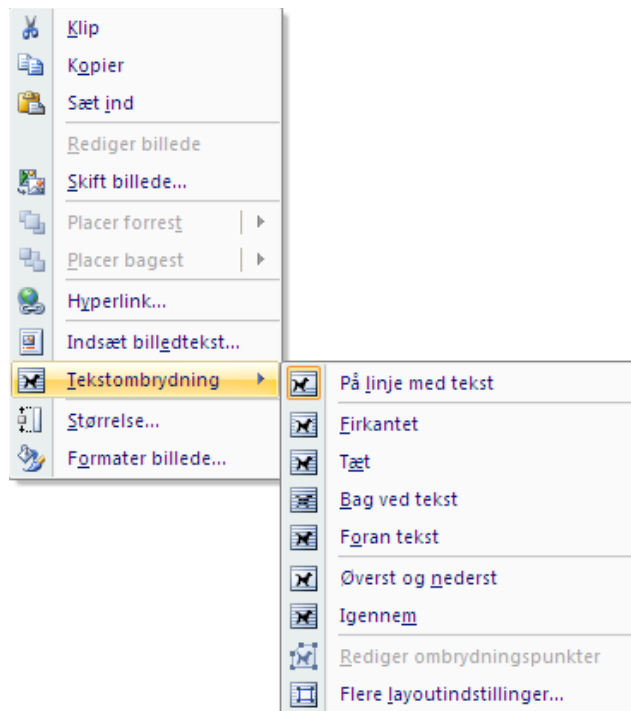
Klip
Kopier
Sæt ind
Rediger billede
Skift billede...
Placer forrest
Placer bagest
Hyperlink...
Indsæt billedtekst...
Tekstombrydning
Størrelse...
Formater billede...

På linje med tekst
Firkantet
Tæt
Bag ved tekst
Foran tekst
Øverst og nederst
Igennem
Rediger ombrydningspunkter
Flere layoutindstillinger...